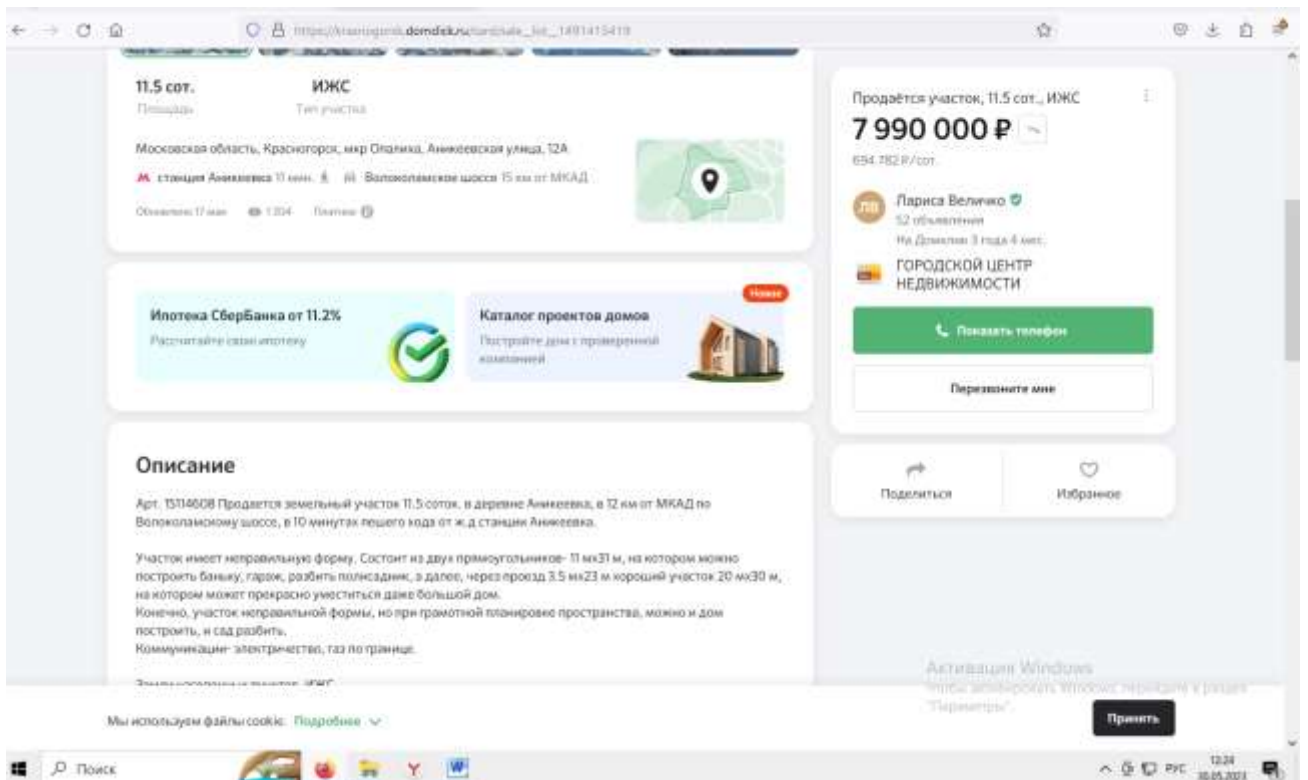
https://krasnogorsk.domclick.ru/card/sale_lot_1491415419

11.5 сот.
Площадь

ИЖС
Тип участка

Московская область, Красногорск, мкр Опалиха, Аникеевская улица, 12А

станция Аникеевка 11 мин. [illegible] Волоколамское шоссе 15 км от МКАД

Обновлено 17 мая 1 304 Платное

Продаётся участок, 11.5 сот., ИЖС

7 990 000 ₽

694 782 ₽/сот.

ЛВ Лариса Величко
52 объявления
На Домклик 3 года 4 мес.

ГОРОДСКОЙ ЦЕНТР НЕДВИЖИМОСТИ

Показать телефон

Перезвоните мне

Ипотека Сбербанка от 11.2%
Рассчитайте свою ипотеку

Новое
Каталог проектов домов
Постройте дом с проверенной компанией

Поделиться

Избранное

Описание

Арт. 15114608 Продается земельный участок 11.5 соток, в деревне Аникеевка, в 12 км от МКАД по Волоколамскому шоссе, в 10 минутах пешего хода от ж.д станции Аникеевка.

Участок имеет неправильную форму. Состоит из двух прямоугольников- 11 мх31 м, на котором можно построить баньку, гараж, разбить полисадник, а далее, через проезд 3.5 мх23 м хороший участок 20 мх30 м, на котором может прекрасно уместиться даже большой дом.
Конечно, участок неправильной формы, но при грамотной планировке пространства, можно и дом построить, и сад разбить.
Коммуникации- электричество, газ по границе.

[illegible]

Активация Windows
Чтобы активировать Windows, перейдите в раздел "Параметры".

Мы используем файлы cookie. Подробнее

Принять

Поиск

РУС 12:24 30.05.2023